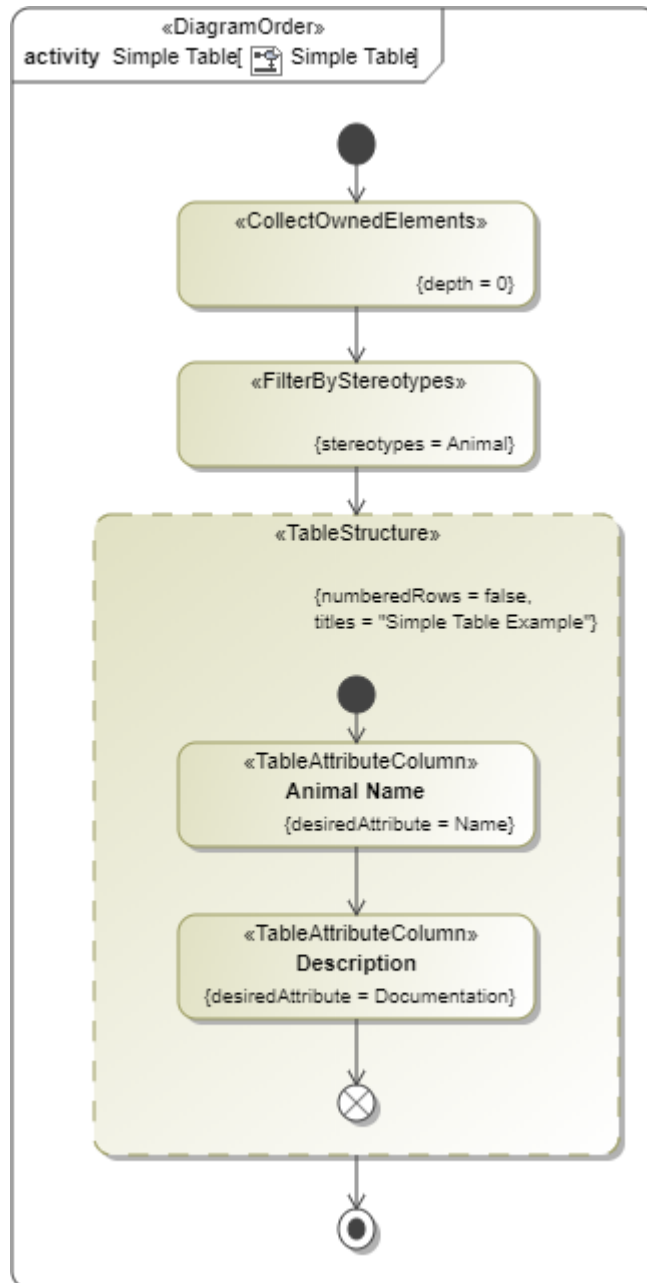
«DiagramOrder»
activity Simple Table[ Simple Table]

«CollectOwnedElements»
{depth = 0}

«FilterByStereotypes»
{stereotypes = Animal}

«TableStructure»
{numberedRows = false, titles = "Simple Table Example"}

«TableAttributeColumn»
Animal Name
{desiredAttribute = Name}

«TableAttributeColumn»
Description
{desiredAttribute = Documentation}